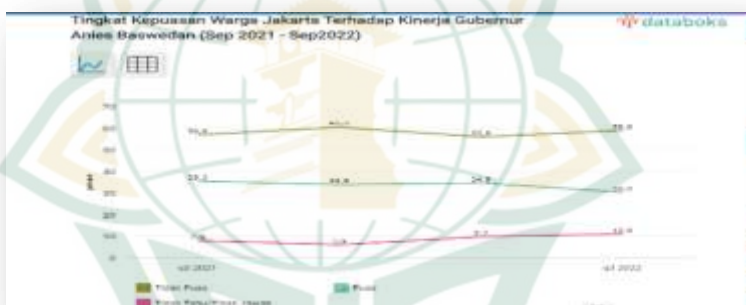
Tingkat Kepuasan Warga Jakarta Terhadap Kinerja Gubernur Anies Baswedan (Sep 2021 - Sep2022)

databoks

70
60
50
40
30
20
10
0

persen

55,6
60,1
55,6
58,9

35,1
34,9
34,8
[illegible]

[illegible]
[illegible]
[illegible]
10,4

sep 2021
sep 2022

Tidak Puas
Puas
Tidak Tahu/Tidak Jawab